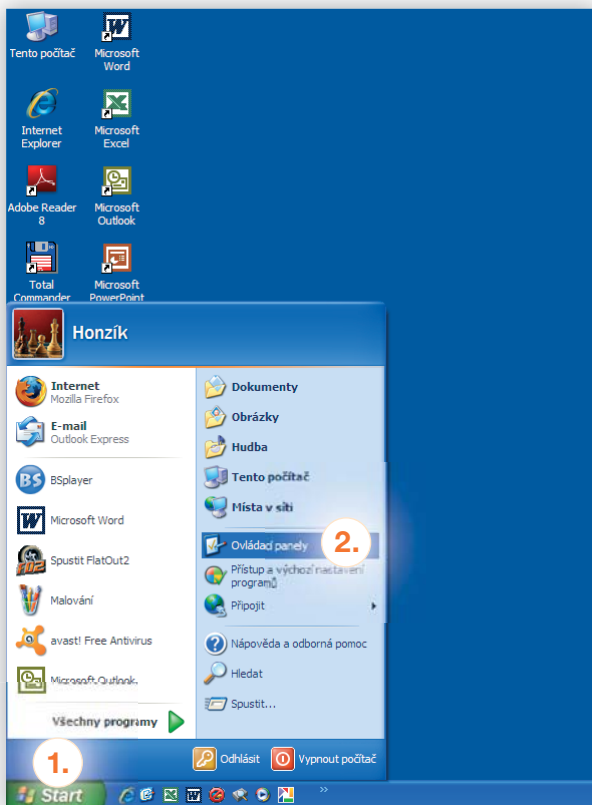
Tento počítač

Microsoft Word

Internet Explorer

Microsoft Excel

Adobe Reader 8

Microsoft Outlook

Total Commander

Microsoft PowerPoint

Honzík

Internet
Mozilla Firefox

E-mail
Outlook Express

BSplayer

Microsoft Word

Spustit FlatOut2

Malování

avast! Free Antivirus

Microsoft Outlook

Všechny programy

Dokumenty

Obrázky

Hudba

Tento počítač

Místa v síti

Ovládací panely

2.

Přístup a výchozí nastavení programů

Připojit

Nápověda a odborná pomoc

Hledat

Spustit...

Odhlásit

Vypnout počítač

1.

Start